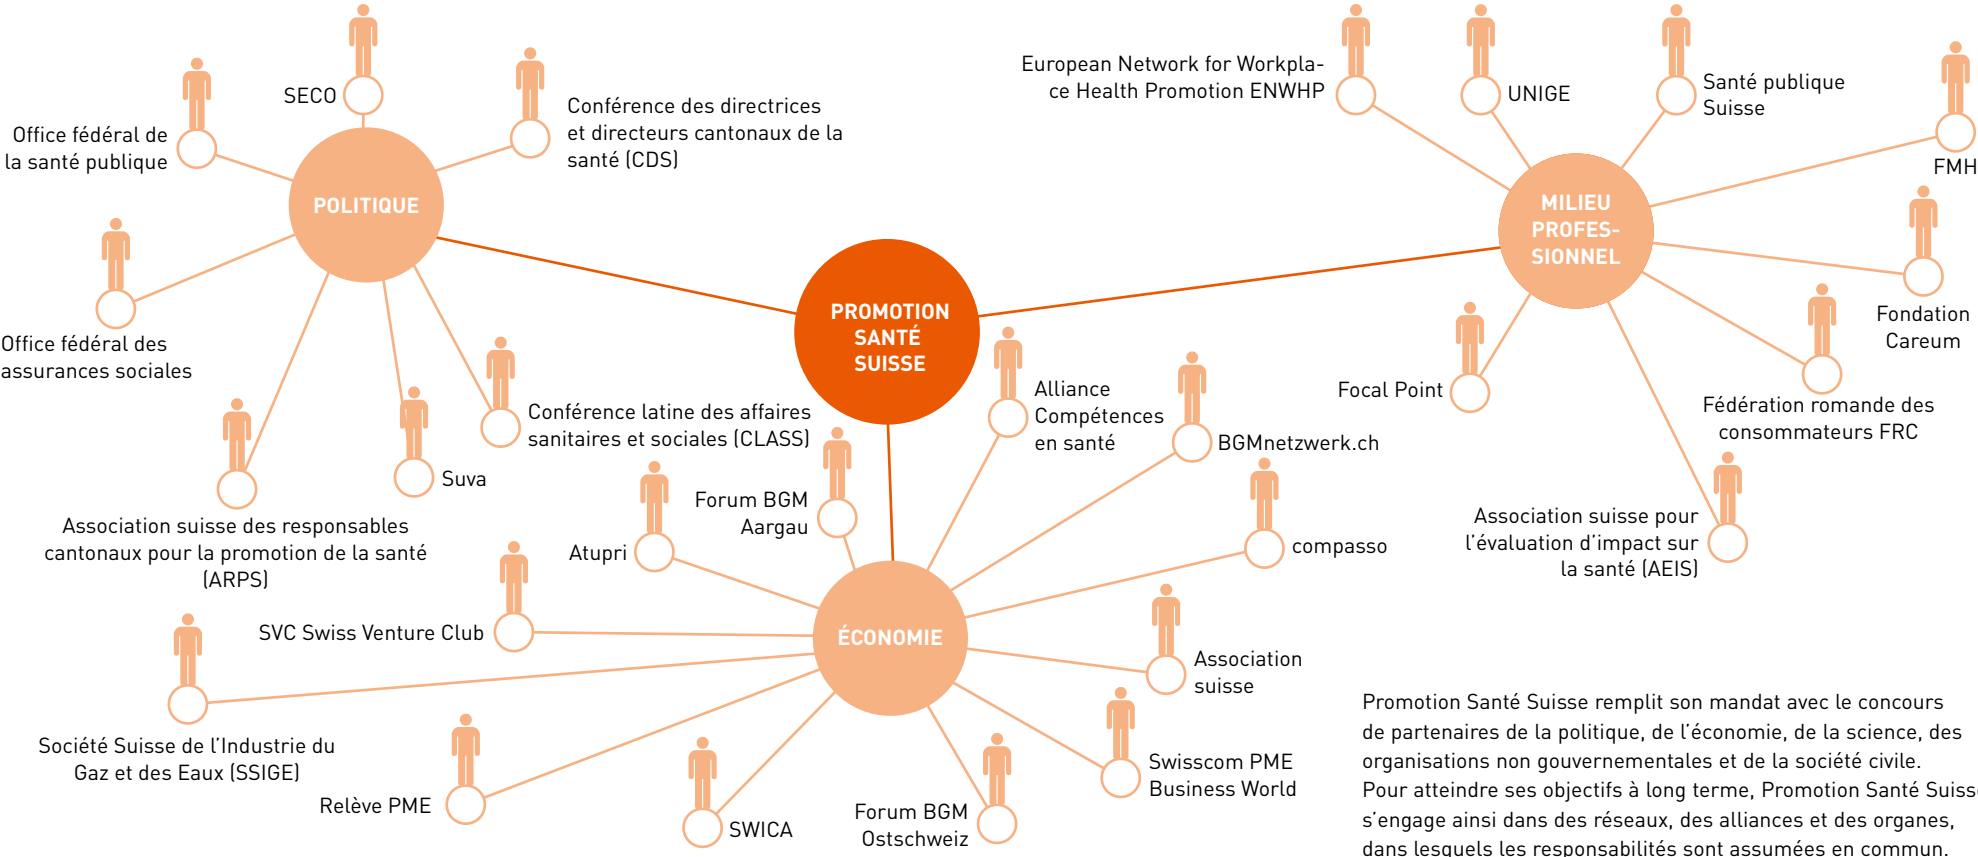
SECO

Office fédéral de la santé publique

Conférence des directrices et directeurs cantonaux de la santé (CDS)

POLITIQUE

Office fédéral des assurances sociales

Conférence latine des affaires sanitaires et sociales (CLASS)

Suva

Association suisse des responsables cantonaux pour la promotion de la santé (ARPS)

PROMOTION SANTÉ SUISSE

European Network for Workplace Health Promotion ENWHP

UNIGE

Santé publique Suisse

FMH

MILIEU PROFESSIONNEL

Fondation Careum

Focal Point

Fédération romande des consommateurs FRC

Association suisse pour l'évaluation d'impact sur la santé (AEIS)

Alliance Compétences en santé

BGMnetzwerk.ch

Forum BGM Aargau

Atupri

compasso

ÉCONOMIE

SVC Swiss Venture Club

Association suisse

Société Suisse de l'Industrie du Gaz et des Eaux (SSIGE)

Relève PME

SWICA

Forum BGM Ostschweiz

Swisscom PME Business World

Promotion Santé Suisse remplit son mandat avec le concours de partenaires de la politique, de l'économie, de la science, des organisations non gouvernementales et de la société civile. Pour atteindre ses objectifs à long terme, Promotion Santé Suiss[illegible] s'engage ainsi dans des réseaux, des alliances et des organes, dans lesquels les responsabilités sont assumées en commun.